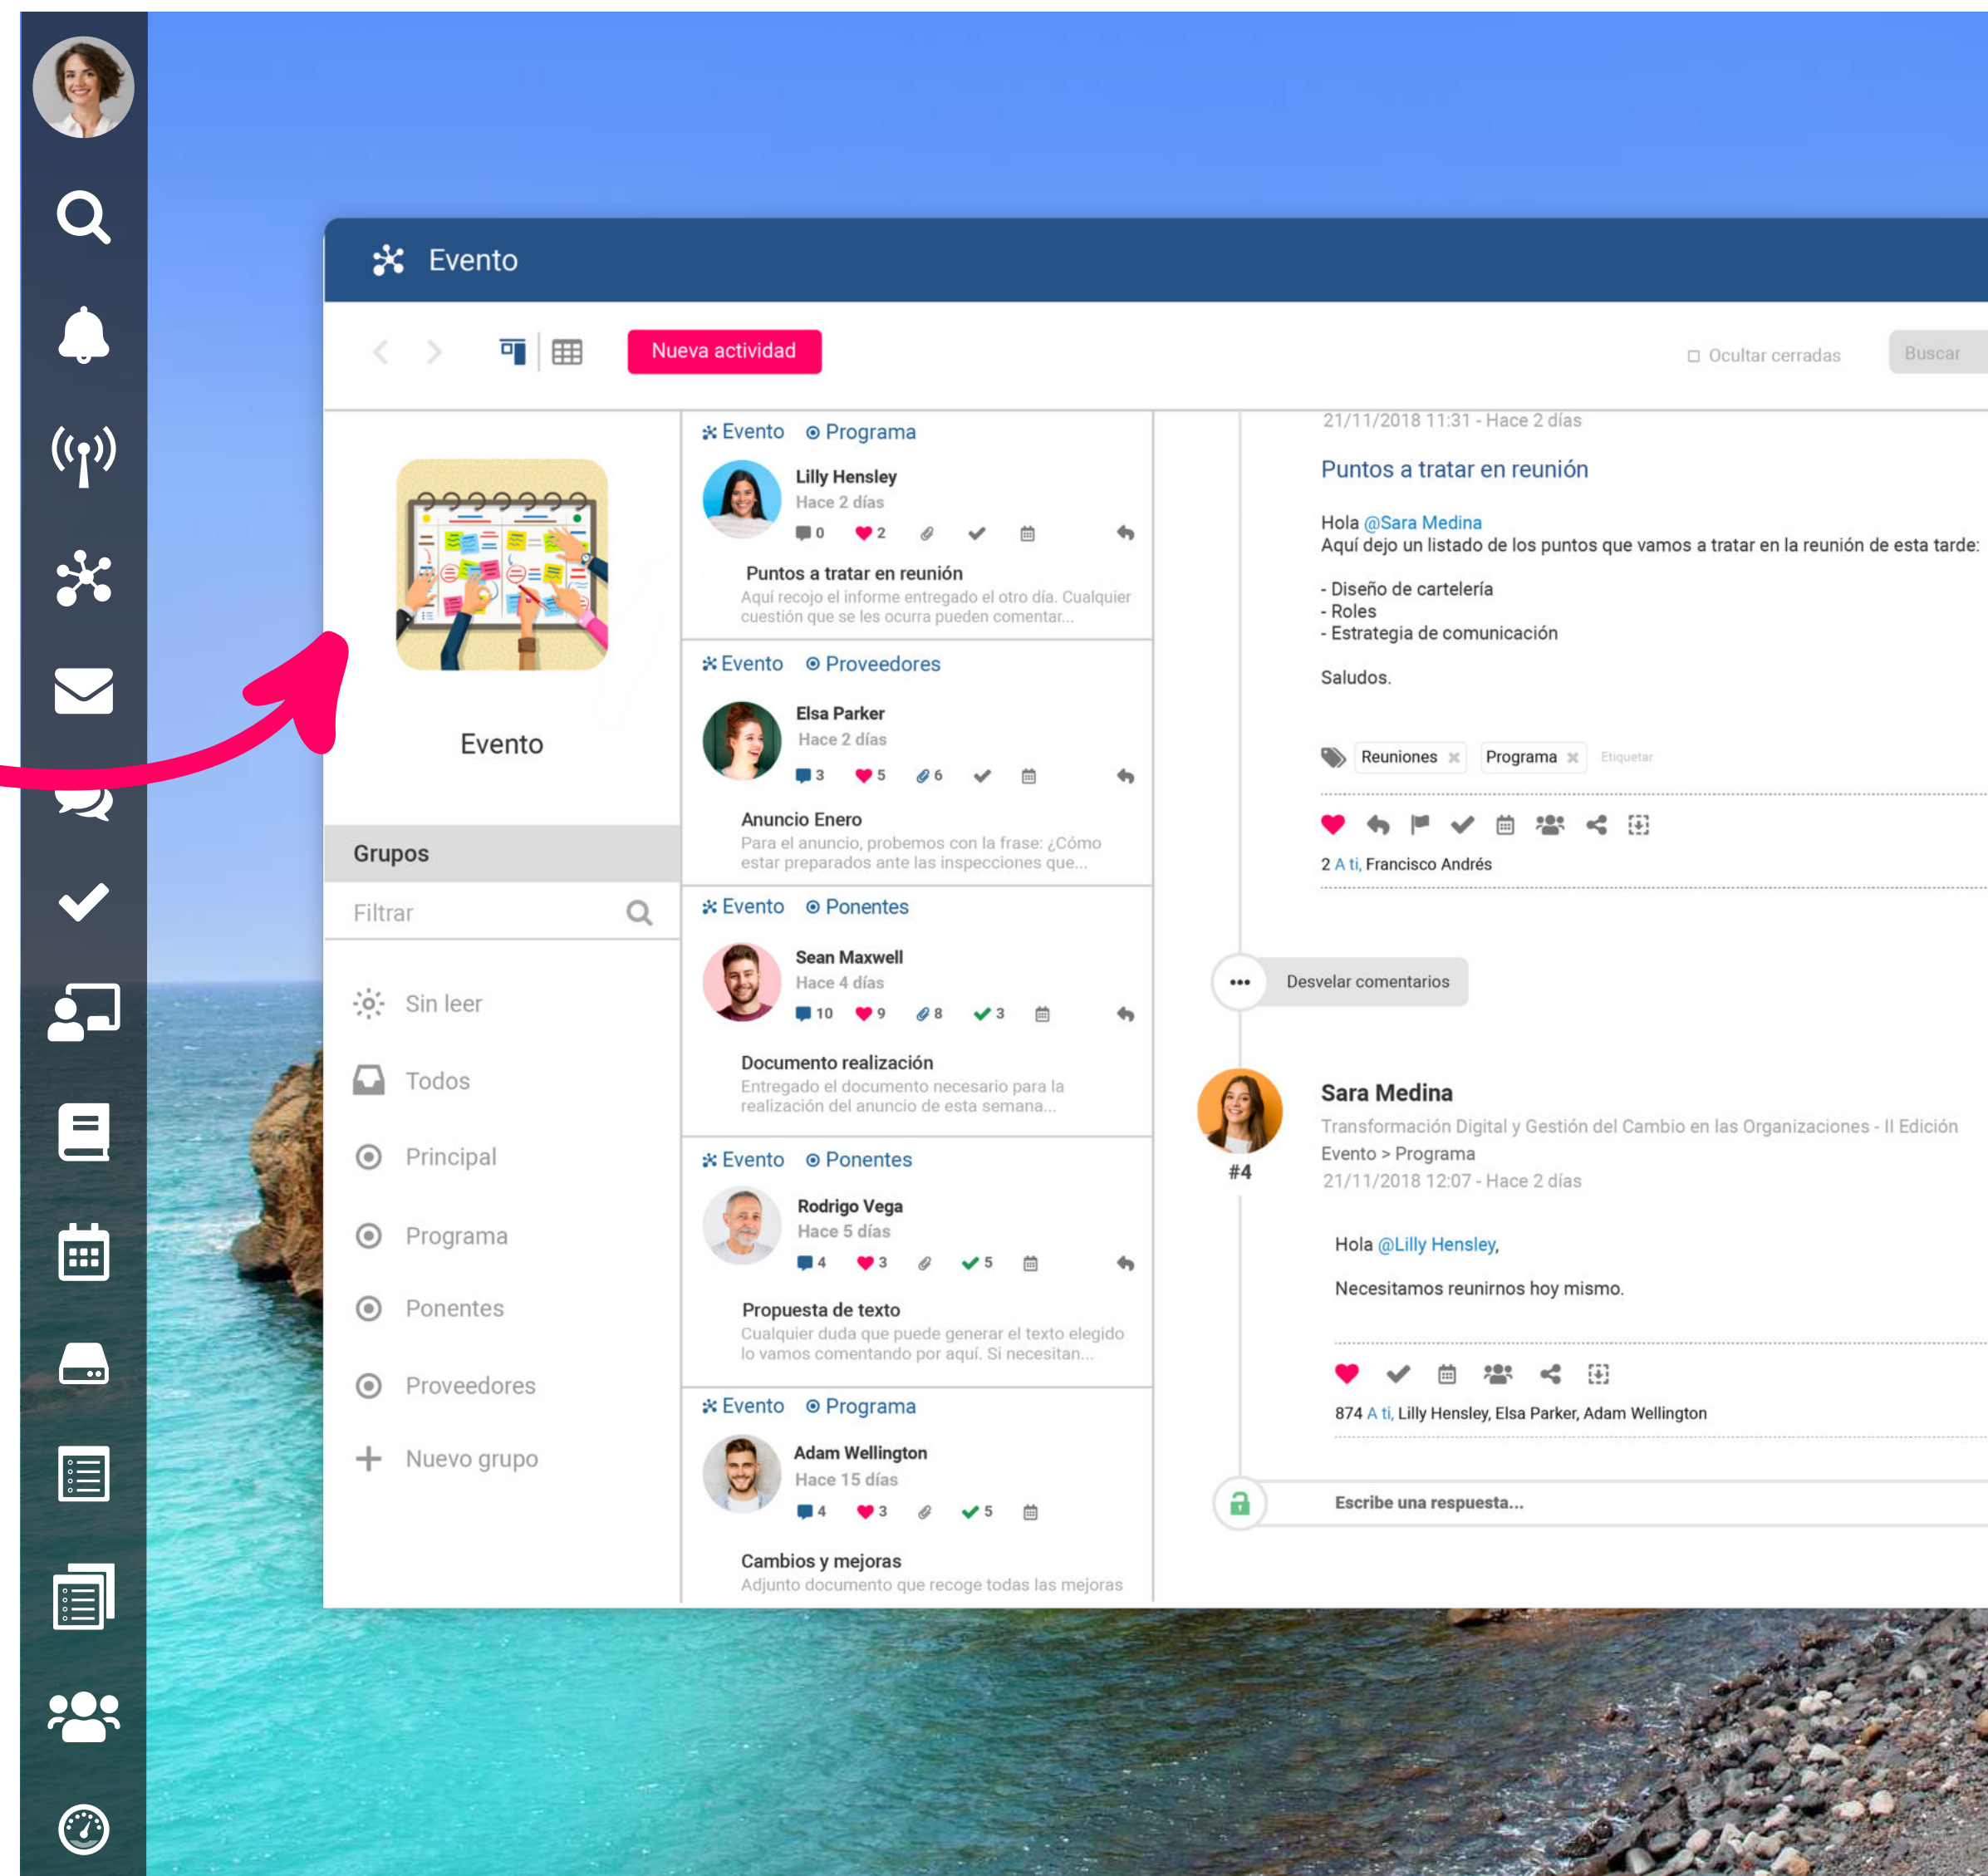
Evento

Nueva actividad

Ocultar cerradas

Buscar

Evento

Grupos

Filtrar

Sin leer

Todos

Principal

Programa

Ponentes

Proveedores

Nuevo grupo

Evento Programa

Lilly Hensley
Hace 2 días

0 2

Puntos a tratar en reunión
Aquí recojo el informe entregado el otro día. Cualquier cuestión que se les ocurra pueden comentar...

Evento Proveedores

Elsa Parker
Hace 2 días

3 5 6

Anuncio Enero
Para el anuncio, probemos con la frase: ¿Cómo estar preparados ante las inspecciones que...

Evento Ponentes

Sean Maxwell
Hace 4 días

10 9 8 3

Documento realización
Entregado el documento necesario para la realización del anuncio de esta semana...

Evento Ponentes

Rodrigo Vega
Hace 5 días

4 3 5

Propuesta de texto
Cualquier duda que puede generar el texto elegido lo vamos comentando por aquí. Si necesitan...

Evento Programa

Adam Wellington
Hace 15 días

4 3 5

Cambios y mejoras
Adjunto documento que recoge todas las mejoras

21/11/2018 11:31 - Hace 2 días

Puntos a tratar en reunión

Hola @Sara Medina
Aquí dejo un listado de los puntos que vamos a tratar en la reunión de esta tarde:

- Diseño de cartelería
- Roles
- Estrategia de comunicación

Saludos.

Reuniones Programa Etiquetar

2 A ti, Francisco Andrés

Desvelar comentarios

#4

Sara Medina
Transformación Digital y Gestión del Cambio en las Organizaciones - II Edición
Evento > Programa
21/11/2018 12:07 - Hace 2 días

Hola @Lilly Hensley,

Necesitamos reunirnos hoy mismo.

874 A ti, Lilly Hensley, Elsa Parker, Adam Wellington

Escribe una respuesta...